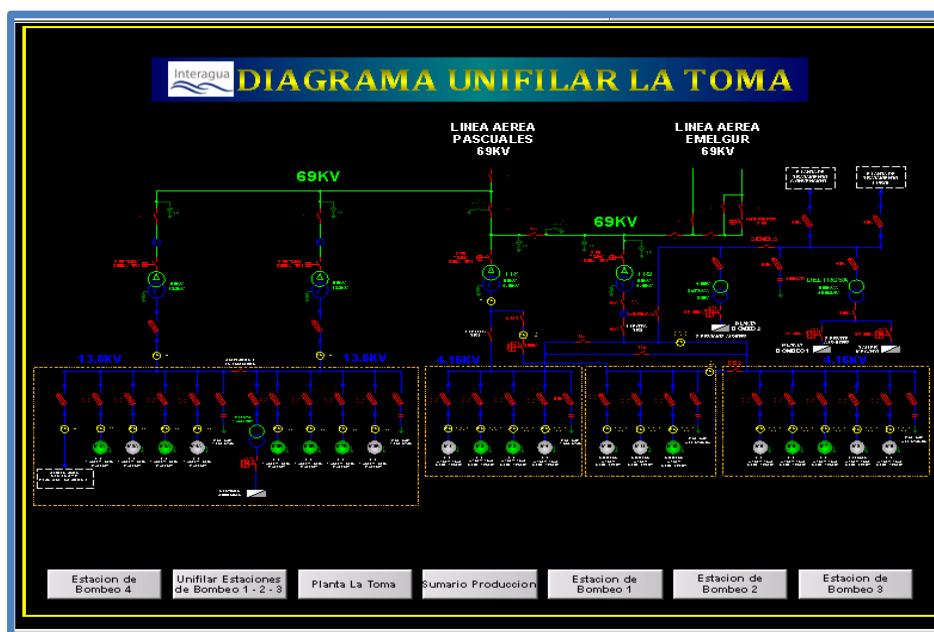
Interagua

DIAGRAMA UNIFILAR LA TOMA

LINEA AEREA PASCUALES 69KV

LINEA AEREA EMELGUR 69KV

69KV

69KV

13.8KV

13.8KV

4.16KV

4.16KV

Estacion de Bombeo 4

Unifilar Estaciones de Bombeo 1 - 2 - 3

Planta La Toma

Sumario Produccion

Estacion de Bombeo 1

Estacion de Bombeo2

Estacion de Bombeo 3